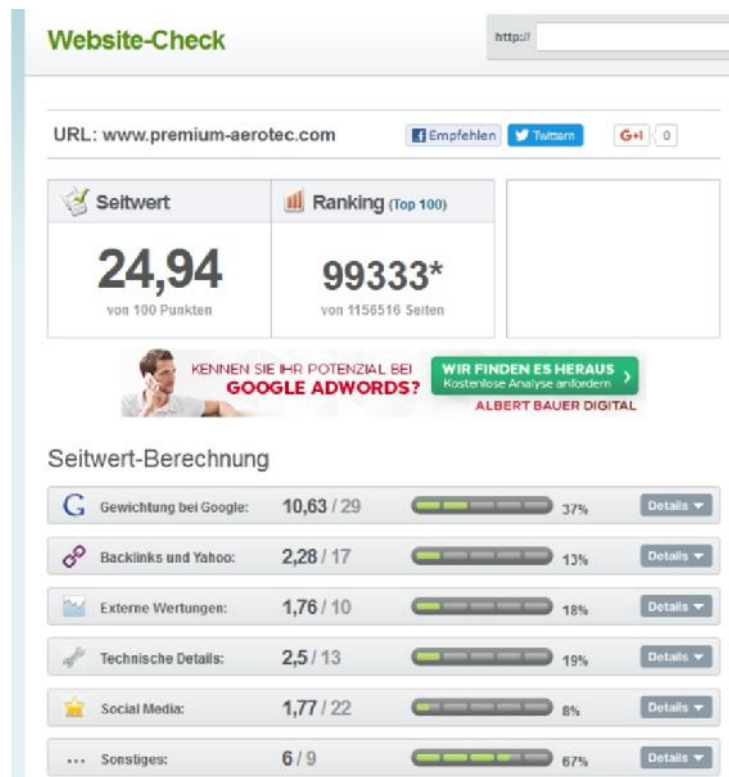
Website-Check

http://

URL: www.premium-aerotec.com

Empfehlen Twittern G+1 0

Seitwert
24,94
von 100 Punkten

Ranking (Top 100)
99333*
von 1156516 Seiten

KENNEN SIE IHR POTENZIAL BEI GOOGLE ADWORDS?
WIR FINDEN ES HERAUS
Kostenlose Analyse anfordern
ALBERT BAUER DIGITAL

Seitwert-Berechnung

| | | | |
|---|---|---|---|
| Gewichtung bei Google: | 10,63 / 29 | 37% | Details |
| Backlinks und Yahoo: | 2,28 / 17 | 13% | Details |
| Externe Wertungen: | 1,76 / 10 | 18% | Details |
| Technische Details: | 2,5 / 13 | 19% | Details |
| Social Media: | 1,77 / 22 | 8% | Details |
| Sonstiges: | 6 / 9 | 67% | Details |